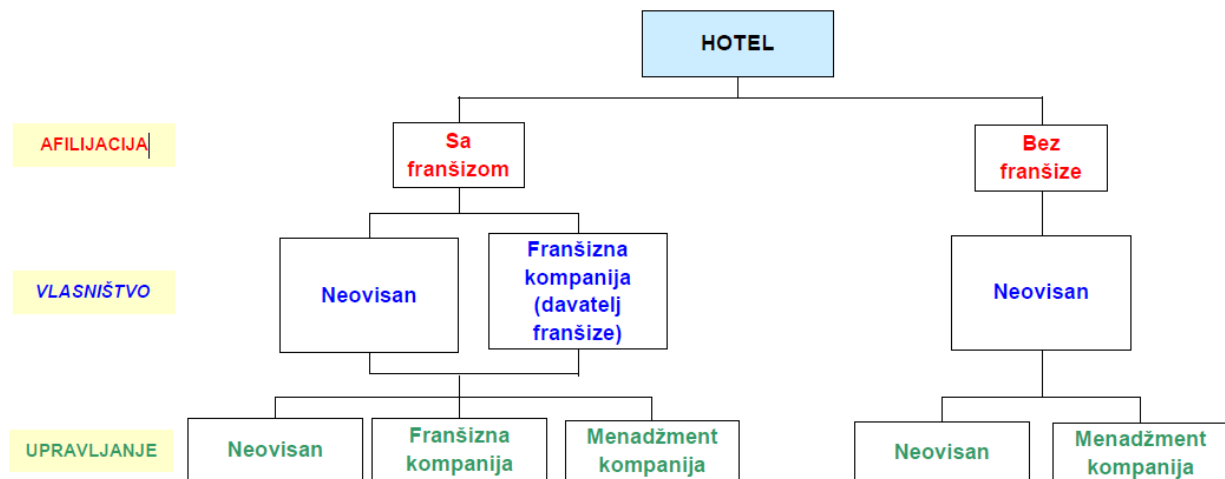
HOTEL

AFILIJACIJA

Sa franšizom

Bez franšize

VLASNIŠTVO

Neovisan

Franšizna kompanija (davatelj franšize)

Neovisan

UPRAVLJANJE

Neovisan

Franšizna kompanija

Menadžment kompanija

Neovisan

Menadžment kompanija